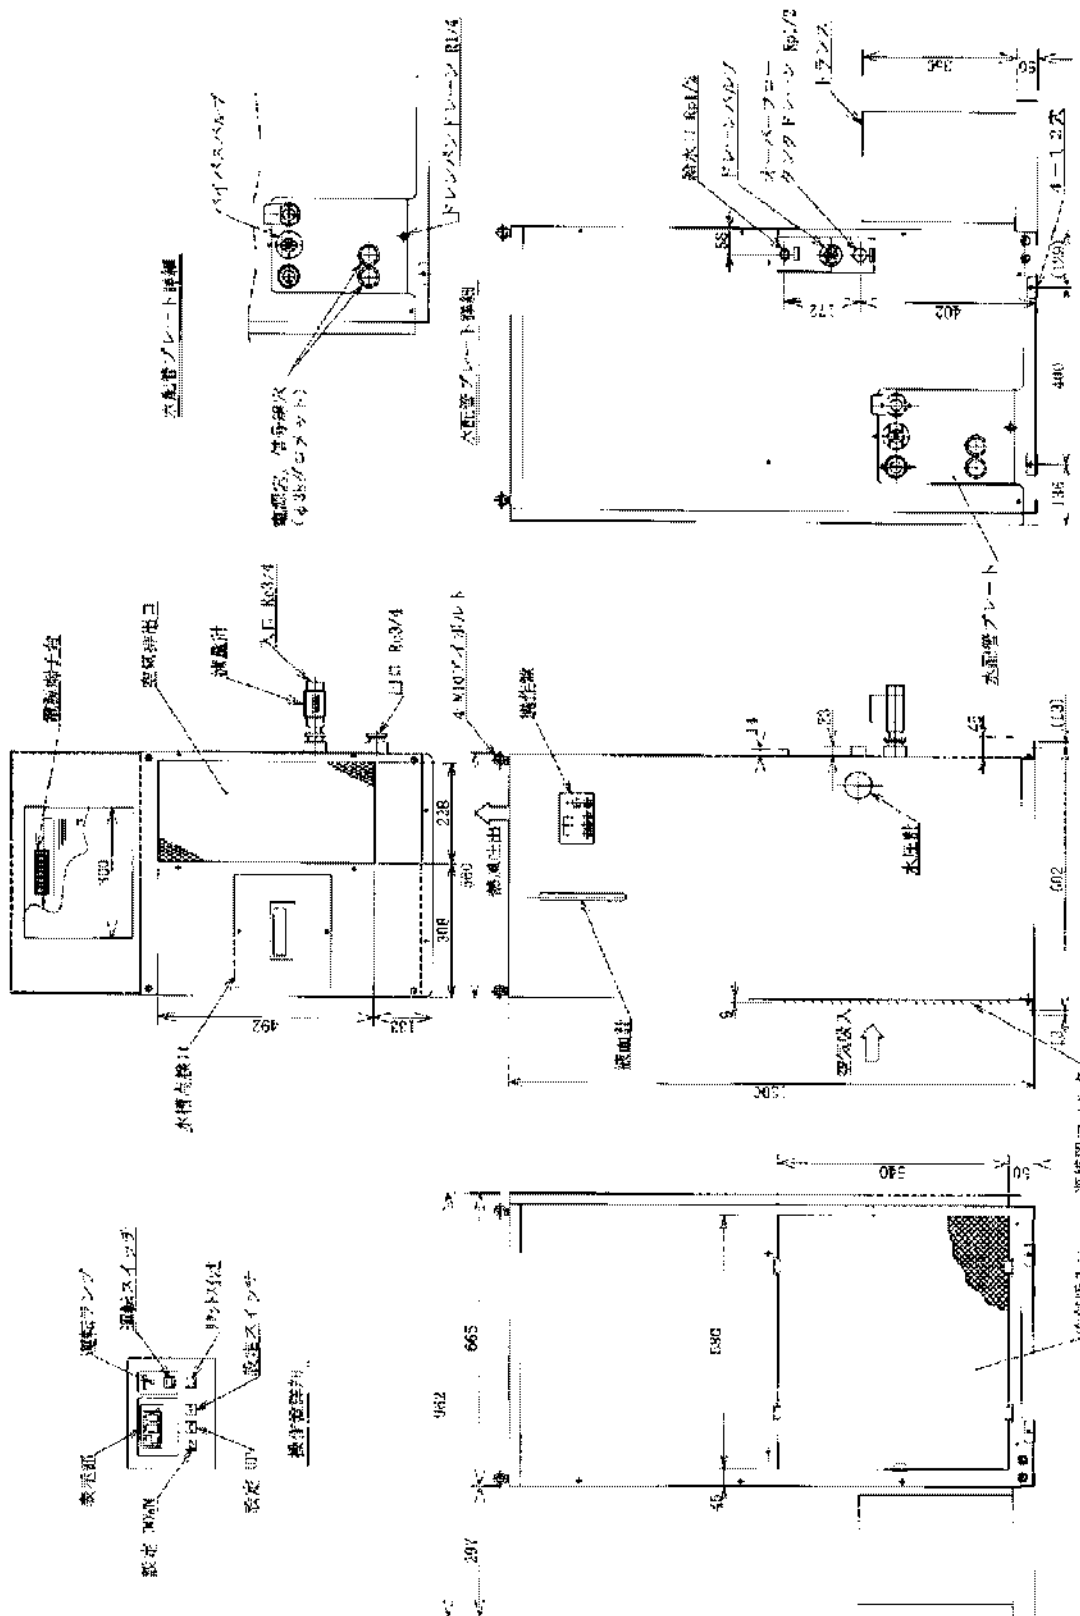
運転ランプ
運転スイッチ
リセットスイッチ
表示部
設定スイッチ
設定 DOWN
設定 UP
操作部詳細

電源端子台
空気吸出口
温度計
入口 Rc3/4
出口 Rc3/4
水槽点検口
492
133
308
238
560
100
4-M10アイボルト
操作盤
排気吐出
水圧計
液面計
空気吸入
962
665
530
45
540
50
14
73
45
(113)
602
13

穴配管プレート詳細
バイパスバルブ
電源穴、信号線穴
(φ35)ブロブッシュ
ドレンパン ドレーン R1/4

穴配管プレート詳細
給水口 Rp1/2
ドレーンバルブ
オーバーフロー タンクドレーン Rp1/2
トラップ
穴配管プレート
55
211
402
400
136
(100)
4-12穴
50